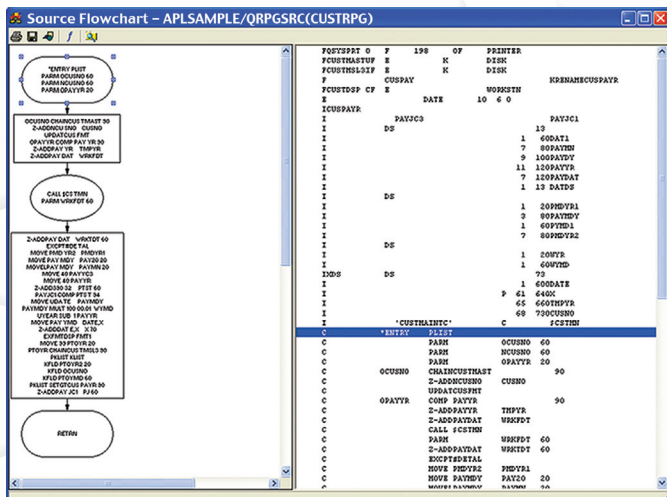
Source Flowchart – APLSAMPLE/QRPGSRC(CUSTRPG)

*ENTRY PLIST
PARM OCUSNO 60
PARM NCUSNO 60
PARM OPAYYR 20

OCUSNO CHAINCUS TMAST 90
Z-ADDNCU SNO CUSNO
UPDATCUS FMT
OPAYYR COMP PAY YR 90
Z-ADDPAY YR TMPYR
Z-ADDPAY DAT WRKFDT

CALL $CSTMN
PARM WRKFDT 60

Z-ADDPAY DAT WRKTDT 60
EXCPTDETAL
MOVE PMD YR2 PMDYR1
MOVE PAY MDY PAY20 20
MOVELPAY MDY PAYMN 20
MOVE 40 PAYYC3
Z-ADD330 32 PTST 60
PAYJC1 COMP PTST 34
MOVE UDATE PAYMDY
PAYMDY MULT 100 00.01 WYMD
UYEAR SUB 1 PAYYR
MOVE PAY YR1 DATEX
Z-ADDDAT EX X 70
EXPMTDSP FMT1
MOVE 33 PTOYR 20
PTOYR CHAINCUS TMS13 30
PKLIST KLIST
KFLD PTOYR2 20
KFLD OCUSNO
KFLD PTOYMD 60
PKLIST SETGTCUS PAYR 90
Z-ADDPAY JC1 PJ 60

RETRN

| | | | | | | | |
|---|---|---|---|---|---|---|---|
| FQSYSPRT O | F | 198 | OF | | PRINTER | | |
| FCUSTMASTUP | E | | K | | DISK | | |
| FCUSTMSL3IF | E | | K | | DISK | | |
| F | CUSPAY | | | | | KRENAMECUSPAYR | |
| FCUSTDSP CF | E | | | | WORKSTN | | |
| E | | DATE | 10 | 6 0 | | | |
| ICUSPAYR | | | | | | | |
| I | | PAYJC3 | | | | PAYJC1 | |
| I | DS | | | | | 13 | |
| I | | | | | 1 | 60DAT1 | |
| I | | | | | 7 | 80PAYMN | |
| I | | | | | 9 | 100PAYDY | |
| I | | | | | 11 | 120PAYYR | |
| I | | | | | 7 | 120PAYDAT | |
| I | | | | | 1 | 13 DATDS | |
| I | DS | | | | | | |
| I | | | | | 1 | 20PMDYR1 | |
| I | | | | | 3 | 80PAYMDY | |
| I | | | | | 1 | 60PYMD1 | |
| I | | | | | 7 | 80PMDYR2 | |
| I | DS | | | | | | |
| I | | | | | 1 | 20WYR | |
| I | | | | | 1 | 60WYMD | |
| IXDS | DS | | | | | 73 | |
| I | | | | | 1 | 600DATE | |
| I | | | | P | 61 | 640X | |
| I | | | | | 65 | 660TMPYR | |
| I | | | | | 68 | 730CUSNO | |
| I | | 'CUSTMAINTC' | | | C | | $CSTMN |
| C | | *ENTRY | PLIST | | | | |
| C | | | PARM | | OCUSNO | 60 | |
| C | | | PARM | | NCUSNO | 60 | |
| C | | | PARM | | OPAYYR | 20 | |
| C | | OCUSNO | CHAINCUSTMAST | | | | 90 |
| C | | | Z-ADDNCUSNO | | CUSNO | | |
| C | | | UPDATCUSFMT | | | | |
| C | | OPAYYR | COMP PAYYR | | | | 90 |
| C | | | Z-ADDPAYYR | | TMPYR | | |
| C | | | Z-ADDPAYDAT | | WRKFDT | | |
| C | | | CALL $CSTMN | | | | |
| C | | | PARM | | WRKFDT | 60 | |
| C | | | Z-ADDPAYDAT | | WRKTDT | 60 | |
| C | | | EXCPTDETAL | | | | |
| C | | | MOVE PMDYR2 | | PMDYR1 | | |
| C | | | MOVE PAYMDY | | PAY20 | 20 | |
| C | | | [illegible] | | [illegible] | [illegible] | |